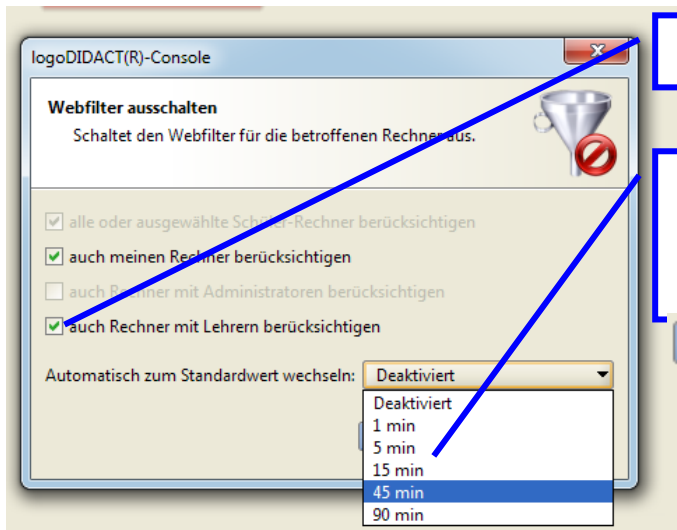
logoDIDACT(R)-Console

Webfilter ausschalten

Schaltet den Webfilter für die betroffenen Rechner aus.

alle oder ausgewählte Schüler-Rechner berücksichtigen

auch meinen Rechner berücksichtigen

auch Rechner mit Administratoren berücksichtigen

auch Rechner mit Lehrern berücksichtigen

Automatisch zum Standardwert wechseln: Deaktiviert

Deaktiviert
1 min
5 min
15 min
45 min
90 min